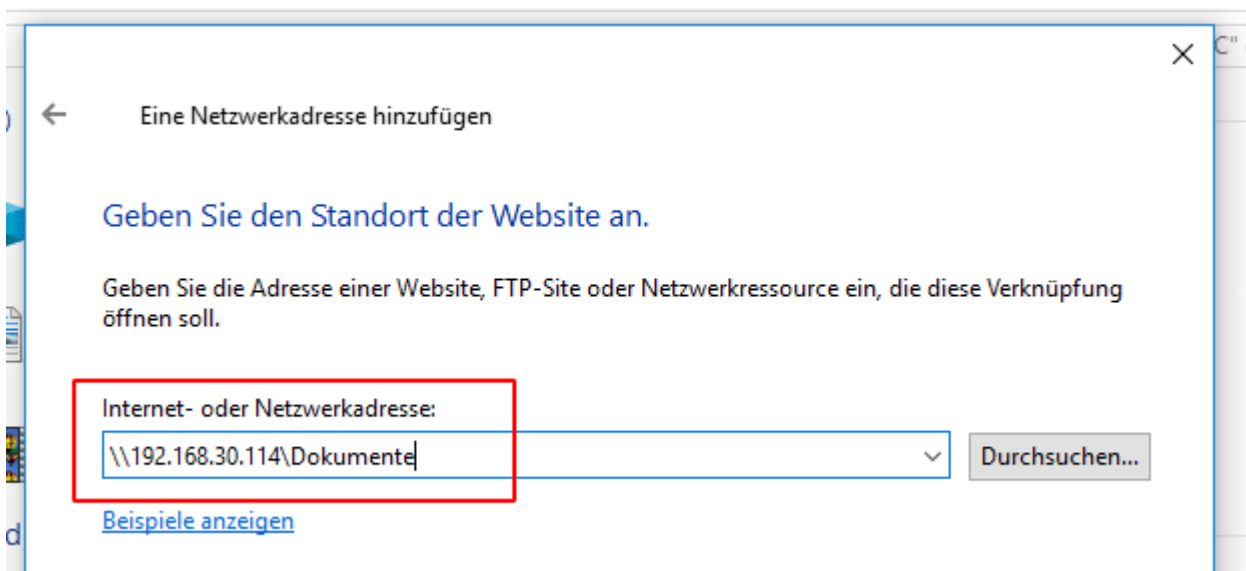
Eine Netzwerkadresse hinzufügen

Geben Sie den Standort der Website an.

Geben Sie die Adresse einer Website, FTP-Site oder Netzwerkressource ein, die diese Verknüpfung öffnen soll.

Internet- oder Netzwerkadresse:

\\192.168.30.114\Dokumente

Durchsuchen...

Beispiele anzeigen